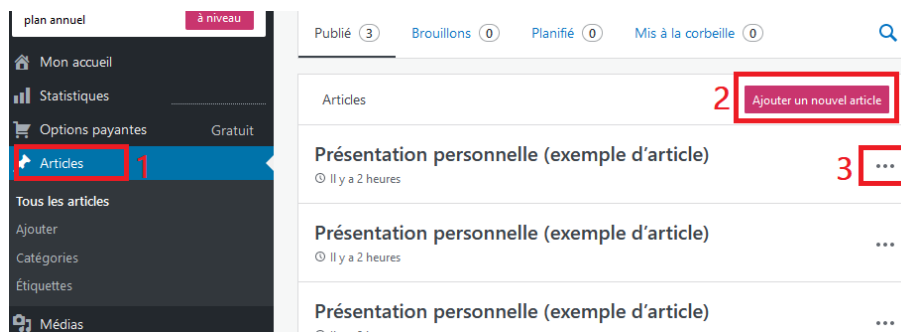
plan annuel
à niveau
Mon accueil
Statistiques
Options payantes Gratuit
Articles 1
Tous les articles
Ajouter
Catégories
Étiquettes
Médias

Publié 3 Brouillons 0 Planifié 0 Mis à la corbeille 0

Articles
2 Ajouter un nouvel article

Présentation personnelle (exemple d'article)
Il y a 2 heures
3 ...

Présentation personnelle (exemple d'article)
Il y a 2 heures
...

Présentation personnelle (exemple d'article)
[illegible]
...